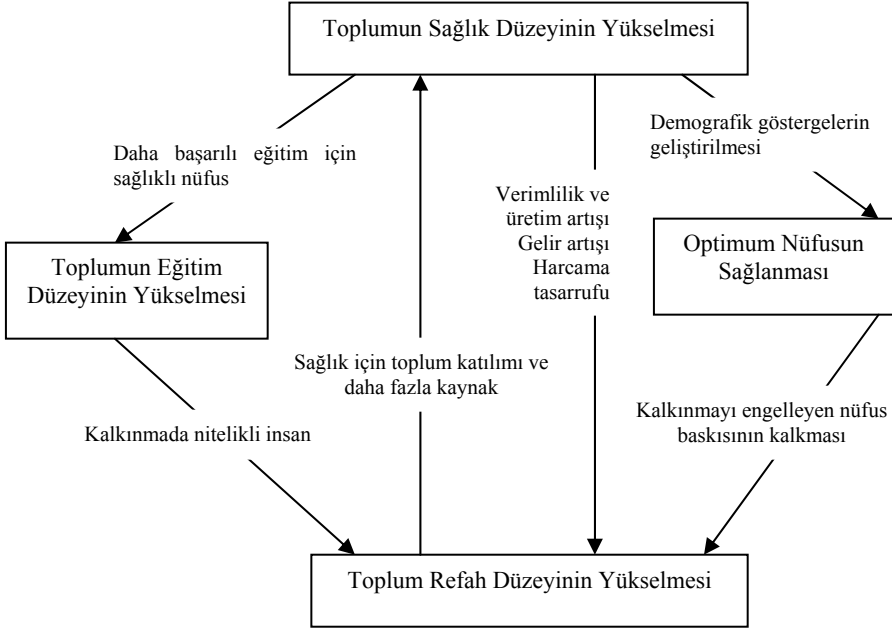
Toplumun Sağlık Düzeyinin Yükselmesi

Daha başarılı eğitim için sağlıklı nüfus

Demografik göstergelerin geliştirilmesi

Verimlilik ve üretim artışı Gelir artışı Harcama tasarrufu

Toplumun Eğitim Düzeyinin Yükselmesi

Optimum Nüfusun Sağlanması

Sağlık için toplum katılımı ve daha fazla kaynak

Kalkınmada nitelikli insan

Kalkınmayı engelleyen nüfus baskısının kalkması

Toplum Refah Düzeyinin Yükselmesi